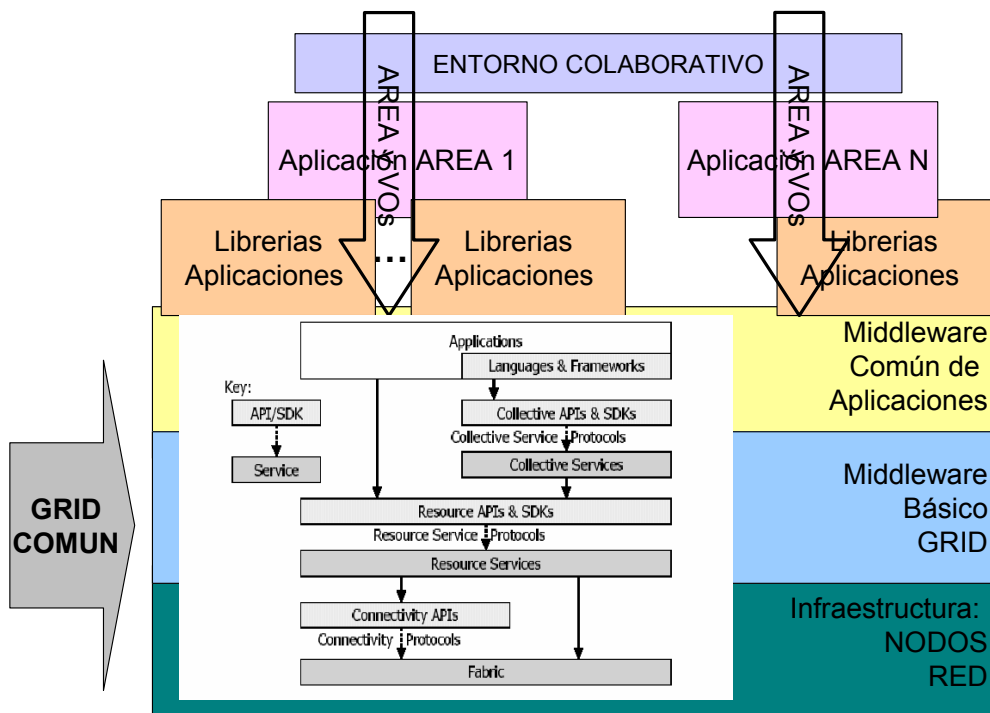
ENTORNO COLABORATIVO

AREA y VOS

AREA y VOS

Aplicación AREA 1

Aplicación AREA N

Librerias Aplicaciones

...

Librerias Aplicaciones

Librerias Aplicaciones

Middleware Común de Aplicaciones

Middleware Básico GRID

Infraestructura: NODOS RED

GRID COMUN

Applications

Languages & Frameworks

Key:

API/SDK

Service

Collective APIs & SDKs

Collective Service Protocols

Collective Services

Resource APIs & SDKs

Resource Service Protocols

Resource Services

Connectivity APIs

Connectivity Protocols

Fabric